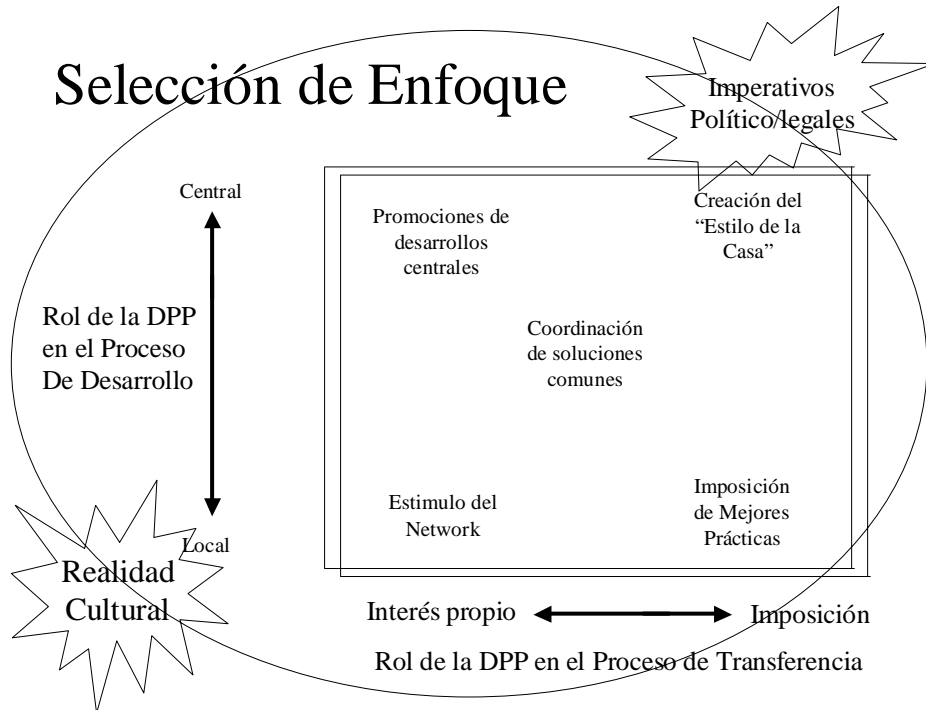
Selección de Enfoque

Imperativos Político/legales

Central

Local

Rol de la DPP en el Proceso De Desarrollo

Promociones de desarrollos centrales

Creación del "Estilo de la Casa"

Coordinación de soluciones comunes

Estimulo del Network

Imposición de Mejores Prácticas

Realidad Cultural

Interés propio

Imposición

Rol de la DPP en el Proceso de Transferencia